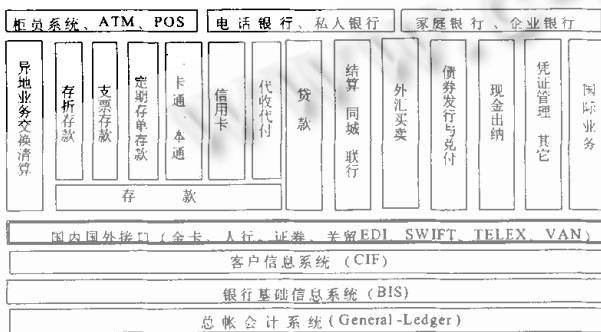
柜员系统、ATM、POS | 电话银行、私人银行 | 家庭银行、企业银行

异地业务交换清算

存折存款

支票存款

定期存单存款

卡通 本通

信用卡

代收代付

贷款

结算 同城 联行

外汇买卖

债券发行与兑付

现金出纳

凭证管理 其它

国际业务

存 款

国内国外接口(金卡、人行、证券、关贸EDI、SWIFT、TELEX、VAN)

客户信息系统(CIF)

银行基础信息系统(BIS)

总帐会计系统(General-Ledger)